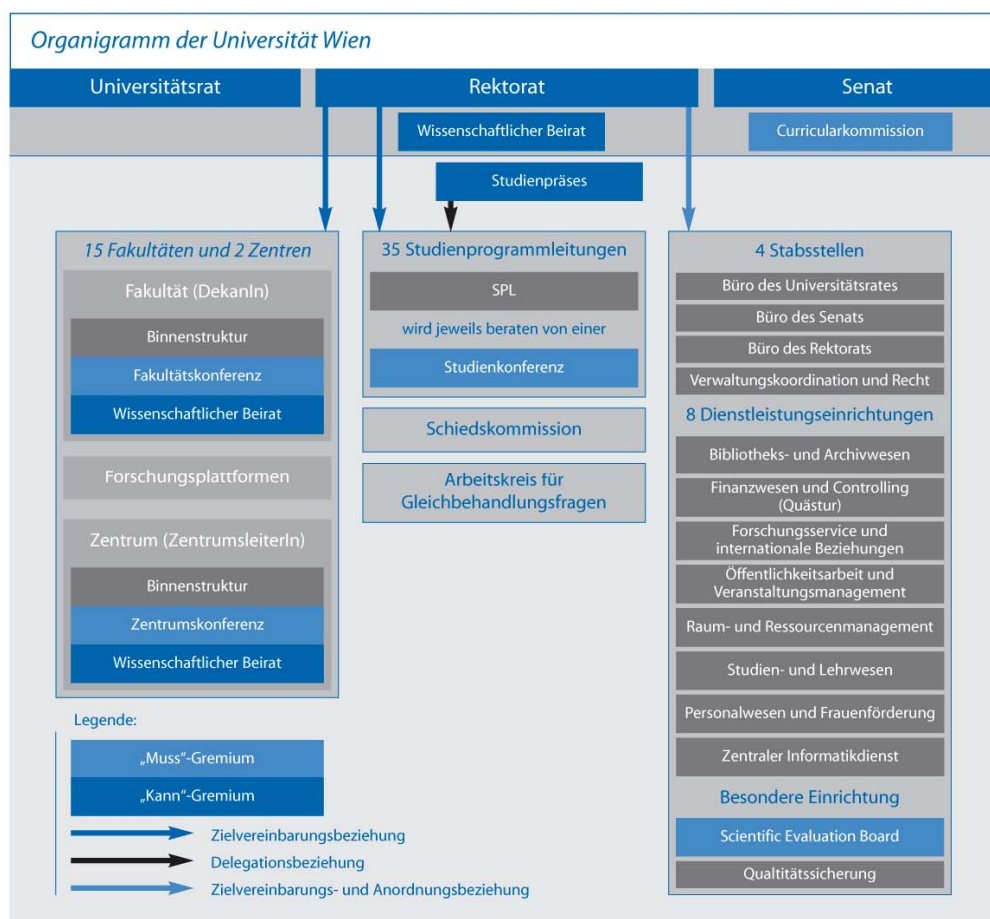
Organigramm der Universität Wien

Universitätsrat

Rektorat

Senat

Wissenschaftlicher Beirat

Curricularkommission

Studienpräses

15 Fakultäten und 2 Zentren

Fakultät (DekanIn)

Binnenstruktur

Fakultätskonferenz

Wissenschaftlicher Beirat

Forschungsplattformen

Zentrum (ZentrumsleiterIn)

Binnenstruktur

Zentrumskonferenz

Wissenschaftlicher Beirat

35 Studienprogrammleitungen

SPL

wird jeweils beraten von einer

Studienkonferenz

Schiedskommission

Arbeitskreis für Gleichbehandlungsfragen

4 Stabsstellen

Büro des Universitätsrates

Büro des Senats

Büro des Rektorats

Verwaltungskoordination und Recht

8 Dienstleistungseinrichtungen

Bibliotheks- und Archivwesen

Finanzwesen und Controlling (Quästur)

Forschungsservice und internationale Beziehungen

Öffentlichkeitsarbeit und Veranstaltungsmanagement

Raum- und Ressourcenmanagement

Studien- und Lehrwesen

Personalwesen und Frauenförderung

Zentraler Informatikdienst

Besondere Einrichtung

Scientific Evaluation Board

Qualtitätssicherung

Legende:

„Muss"-Gremium

„Kann"-Gremium

Zielvereinbarungsbeziehung

Delegationsbeziehung

Zielvereinbarungs- und Anordnungsbeziehung